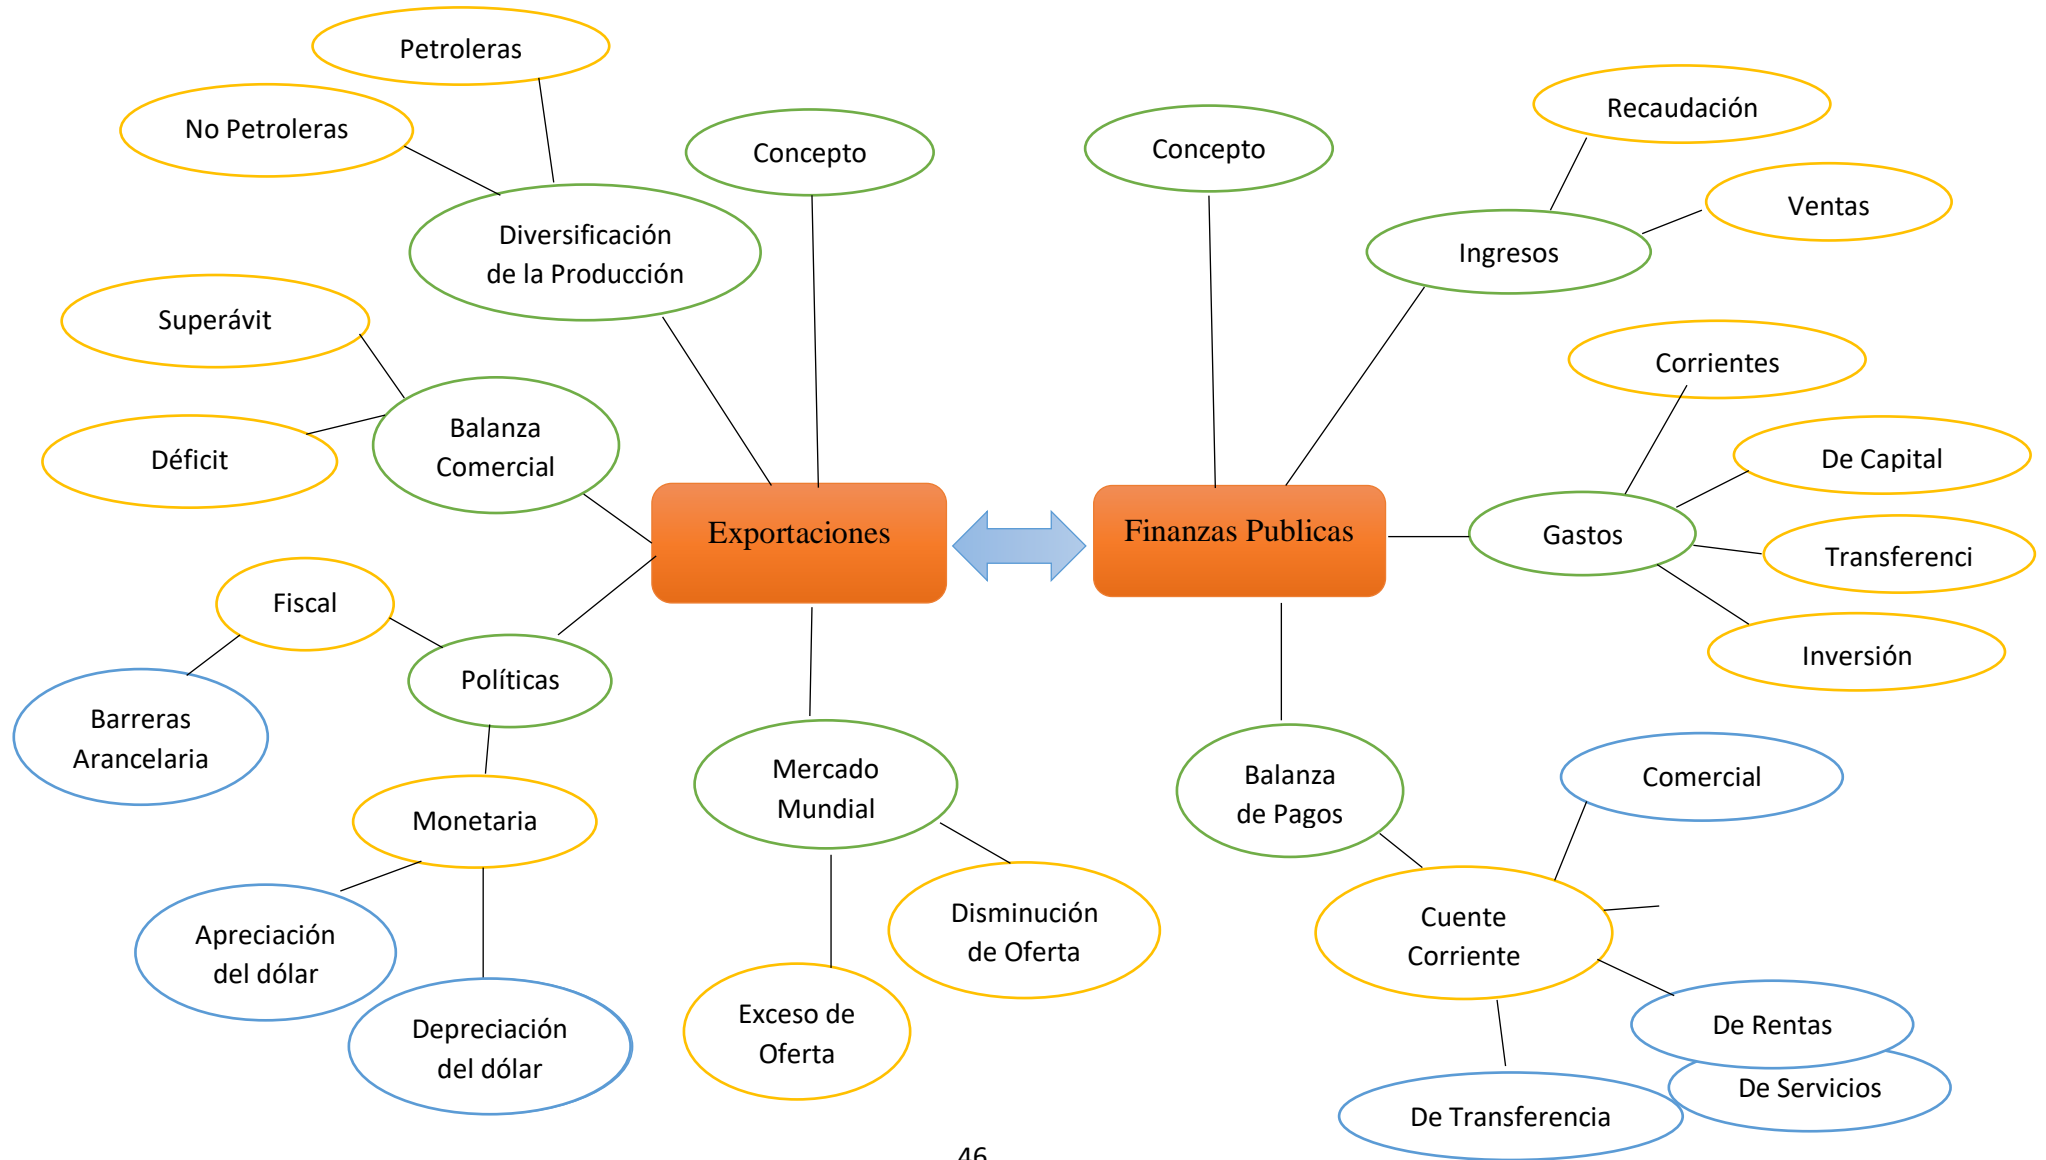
Petroleras

No Petroleras

Concepto

Diversificación de la Producción

Superávit

Déficit

Balanza Comercial

Exportaciones

Fiscal

Políticas

Barreras Arancelaria

Monetaria

Apreciación del dólar

Depreciación del dólar

Mercado Mundial

Disminución de Oferta

Exceso de Oferta

Finanzas Publicas

Concepto

Recaudación

Ingresos

Ventas

Corrientes

De Capital

Gastos

Transferenci

Inversión

Balanza de Pagos

Comercial

Cuente Corriente

De Rentas

De Servicios

De Transferencia

46